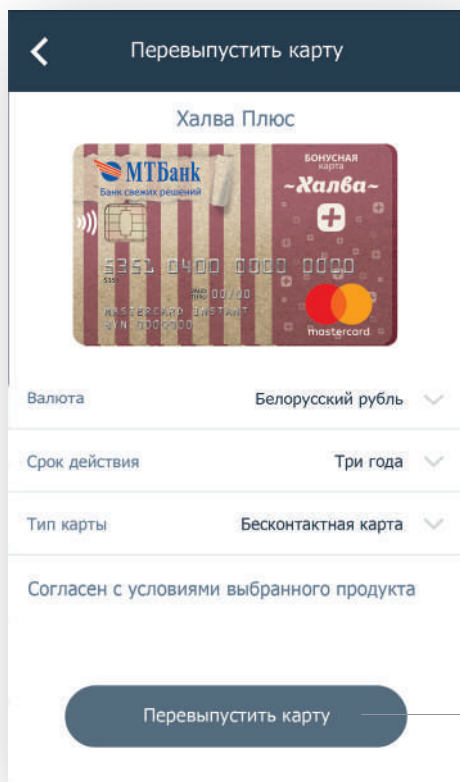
Перевыпустить карту

Халва Плюс

МТБанк
Банк свежих решений

БОНУСНАЯ карта
~Халва~

5351 0400 0000 0000
00/00
MASTERCARD INSTANT
BYN 0000000

mastercard

Валюта
Белорусский рубль

Срок действия
Три года

Тип карты
Бесконтактная карта

Согласен с условиями выбранного продукта

Перевыпустить карту